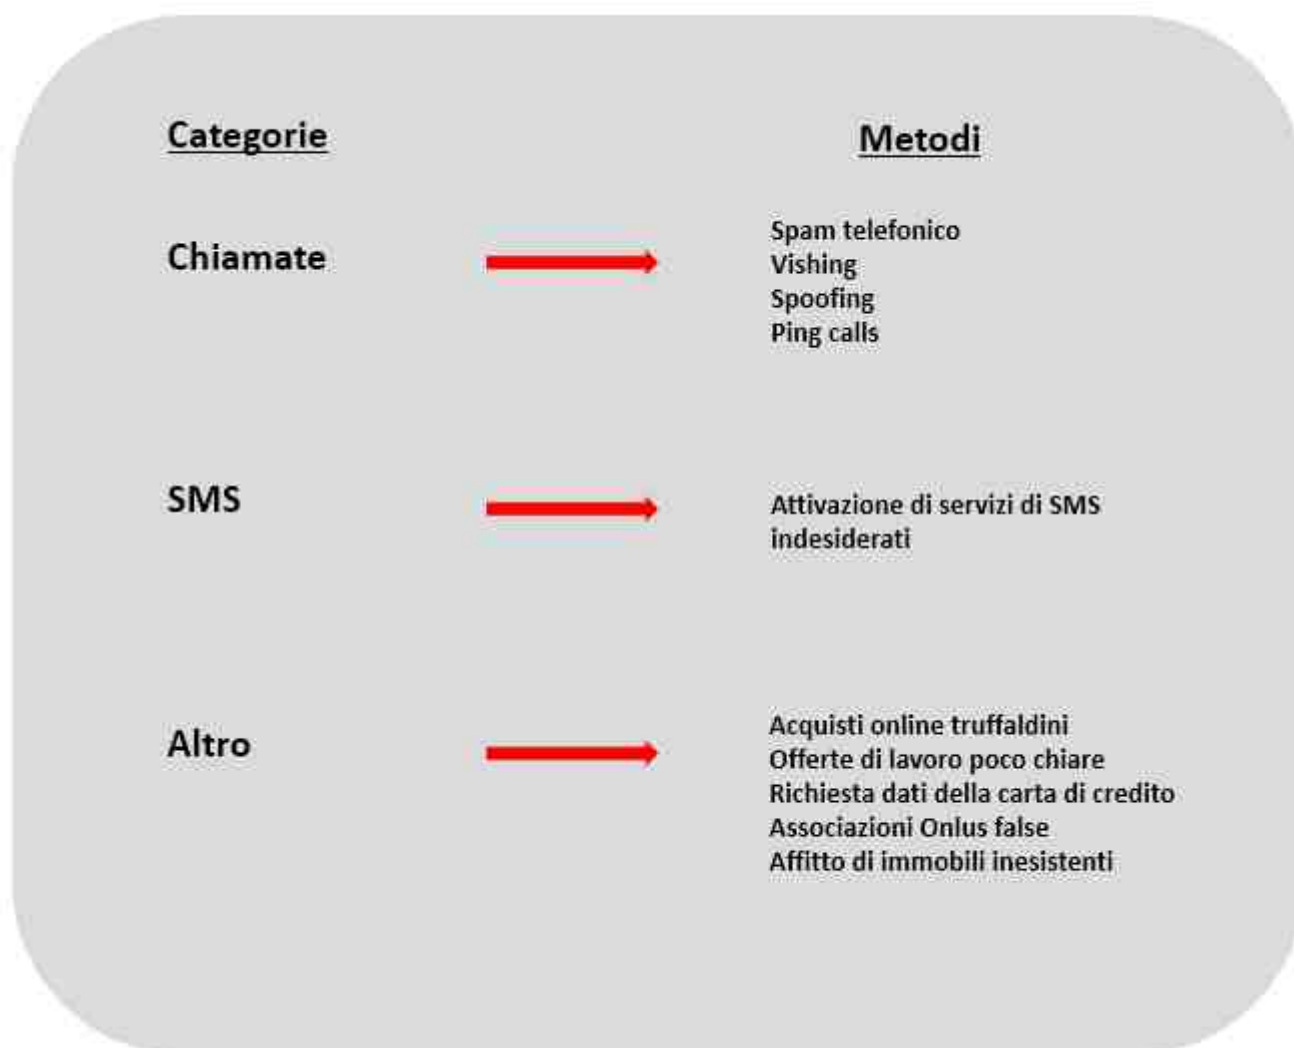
Categorie

Metodi

Chiamate

Spam telefonico
Vishing
Spoofing
Ping calls

SMS

Attivazione di servizi di SMS indesiderati

Altro

Acquisti online truffaldini
Offerte di lavoro poco chiare
Richiesta dati della carta di credito
Associazioni Onlus false
Affitto di immobili inesistenti